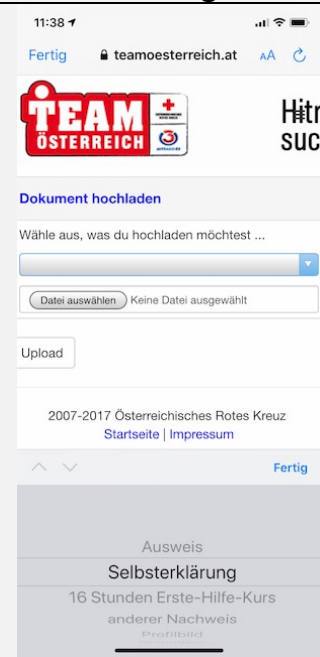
11:38

Fertig teamoesterreich.at AA

TEAM ÖSTERREICH

Hitr suc

Dokument hochladen

Wähle aus, was du hochladen möchtest ...

Datei auswählen Keine Datei ausgewählt

Upload

2007-2017 Österreichisches Rotes Kreuz
Startseite | Impressum

Fertig

Ausweis
Selbsterklärung
16 Stunden Erste-Hilfe-Kurs
anderer Nachweis
Profilbild